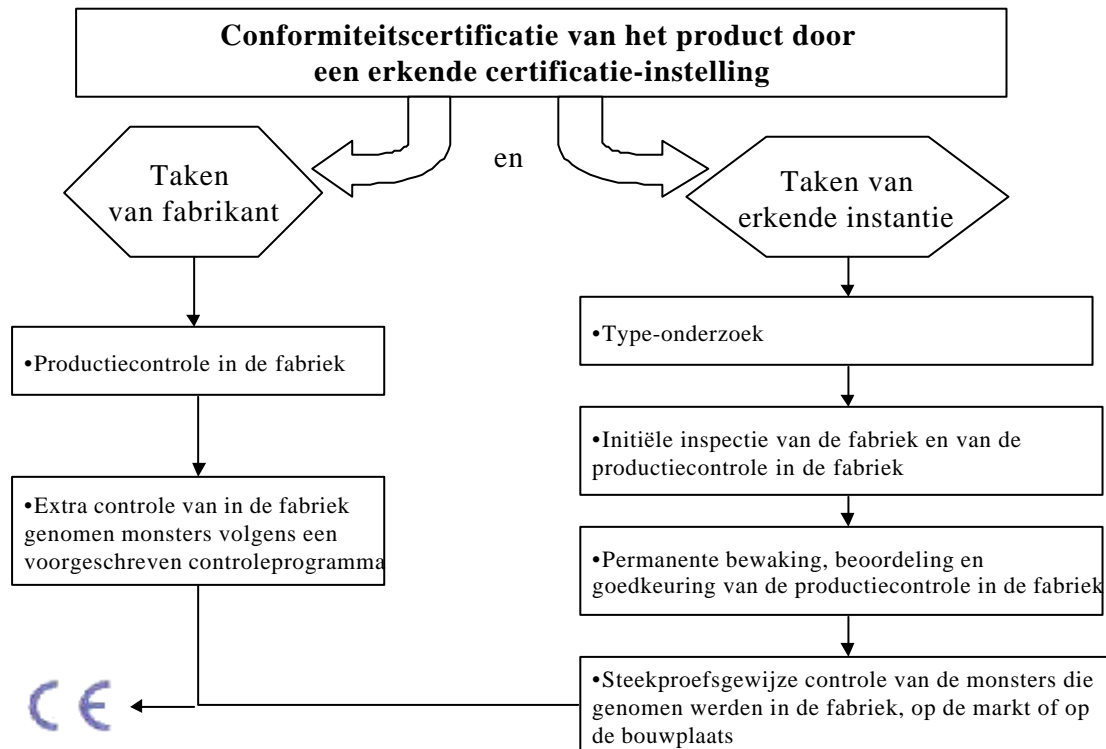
Conformiteitscertificatie van het product door een erkende certificatie-instelling

Taken van fabrikant

en

Taken van erkende instantie

•Productiecontrole in de fabriek

•Extra controle van in de fabriek genomen monsters volgens een voorgeschreven controleprogramma

•Type-onderzoek

•Initiële inspectie van de fabriek en van de productiecontrole in de fabriek

•Permanente bewaking, beoordeling en goedkeuring van de productiecontrole in de fabriek

•Steekproefsgewijze controle van de monsters die genomen werden in de fabriek, op de markt of op de bouwplaats

CE